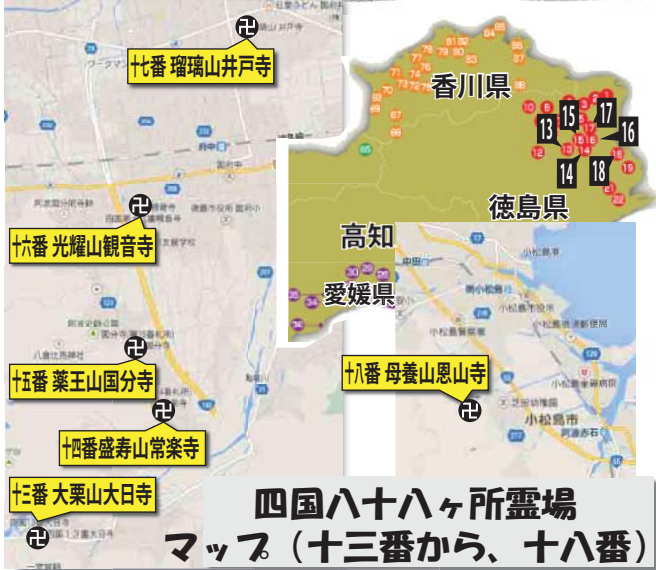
十七番 瑠璃山井戸寺

十六番 光耀山観音寺

十五番 薬王山国分寺

十四番盛寿山常楽寺

十三番 大栗山大日寺

香川県

徳島県

高知

愛媛県

13
15
17
16
14
18

十八番 母養山恩山寺

小松島市

四国八十八ヶ所霊場
マップ（十三番から、十八番）